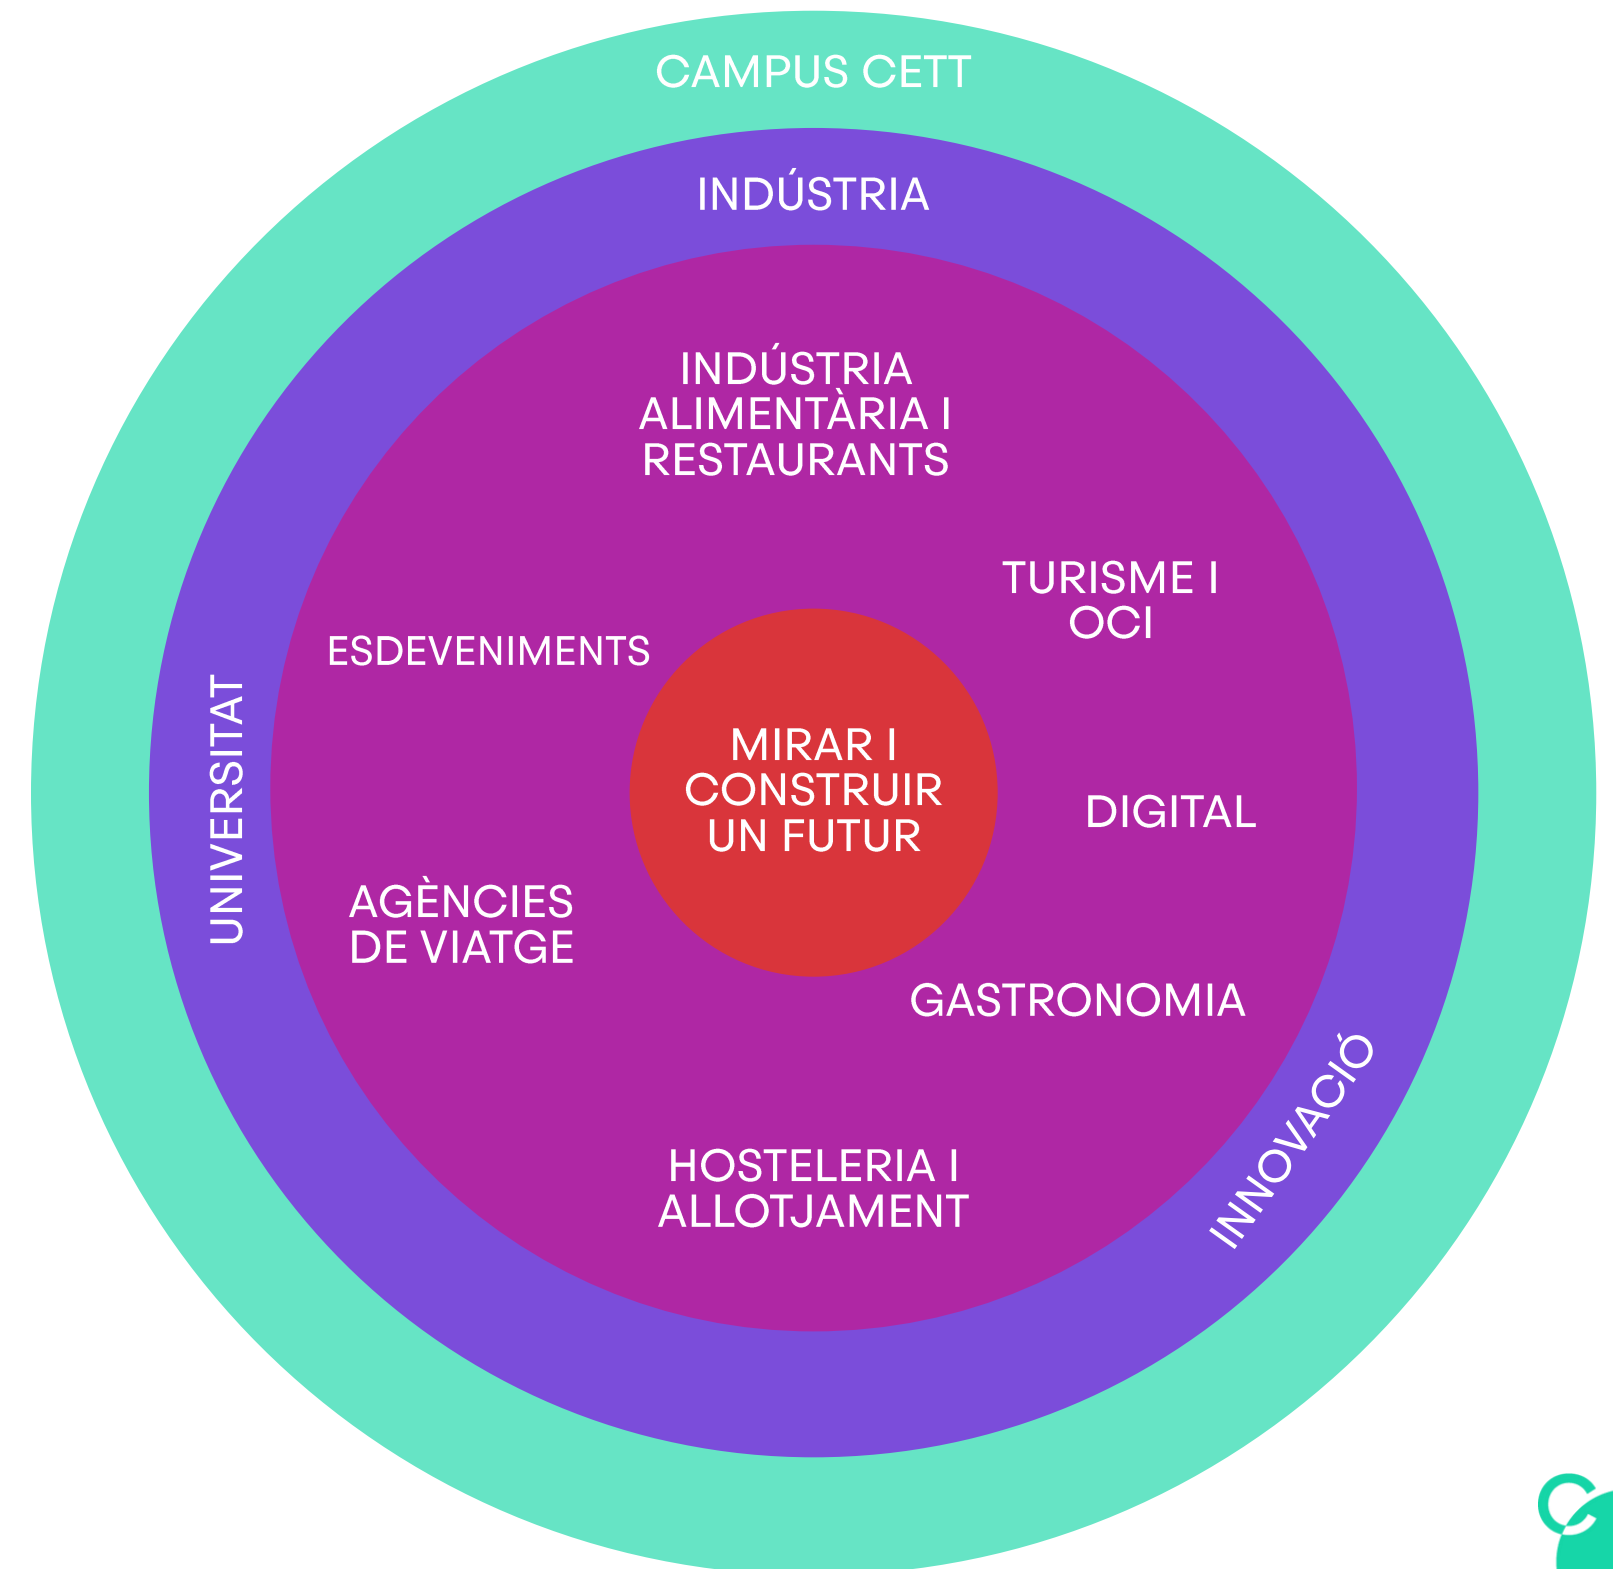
CAMPUS CETT

INDÚSTRIA

UNIVERSITAT

INNOVACIÓ

INDÚSTRIA ALIMENTÀRIA I RESTAURANTS

TURISME I OCI

ESDEVENIMENTS

MIRAR I CONSTRUIR UN FUTUR

DIGITAL

AGÈNCIES DE VIATGE

GASTRONOMIA

HOSTELERIA I ALLOTJAMENT